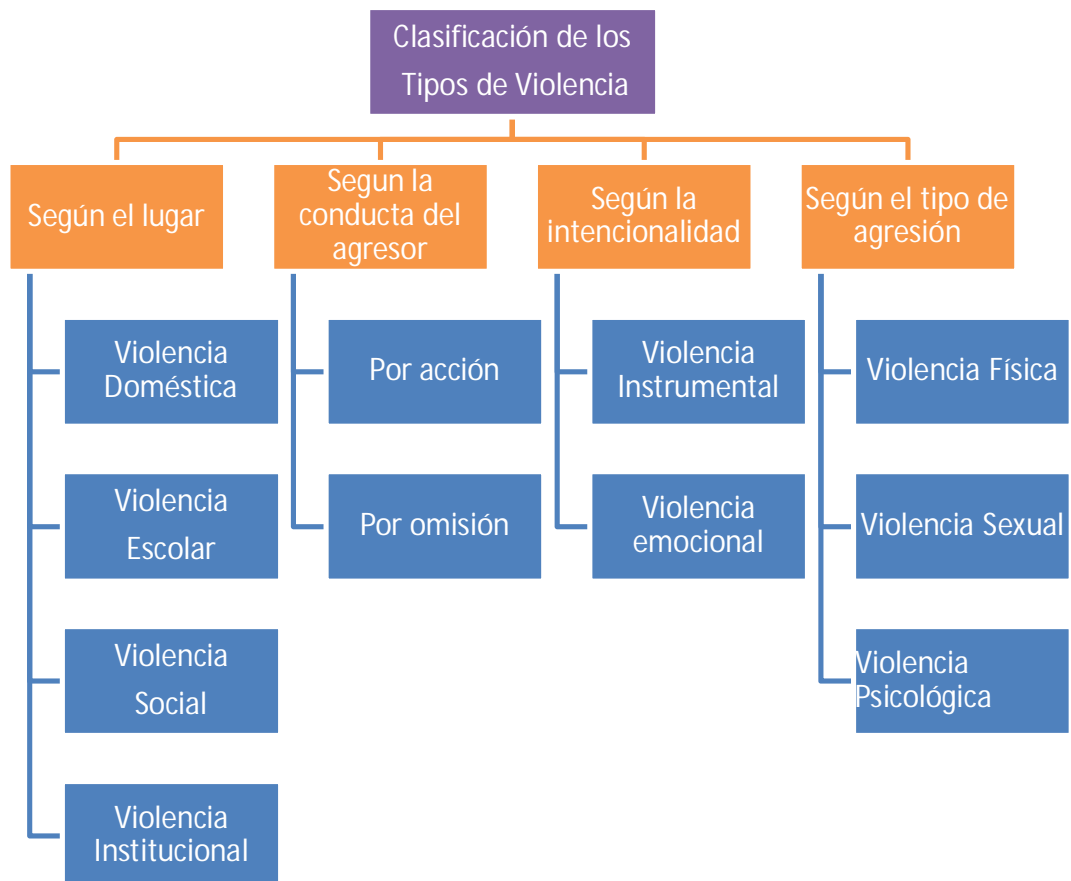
Clasificación de los Tipos de Violencia

Según el lugar

Violencia Doméstica

Violencia Escolar

Violencia Social

Violencia Institucional

Segun la conducta del agresor

Por acción

Por omisión

Según la intencionalidad

Violencia Instrumental

Violencia emocional

Según el tipo de agresión

Violencia Física

Violencia Sexual

Violencia Psicológica